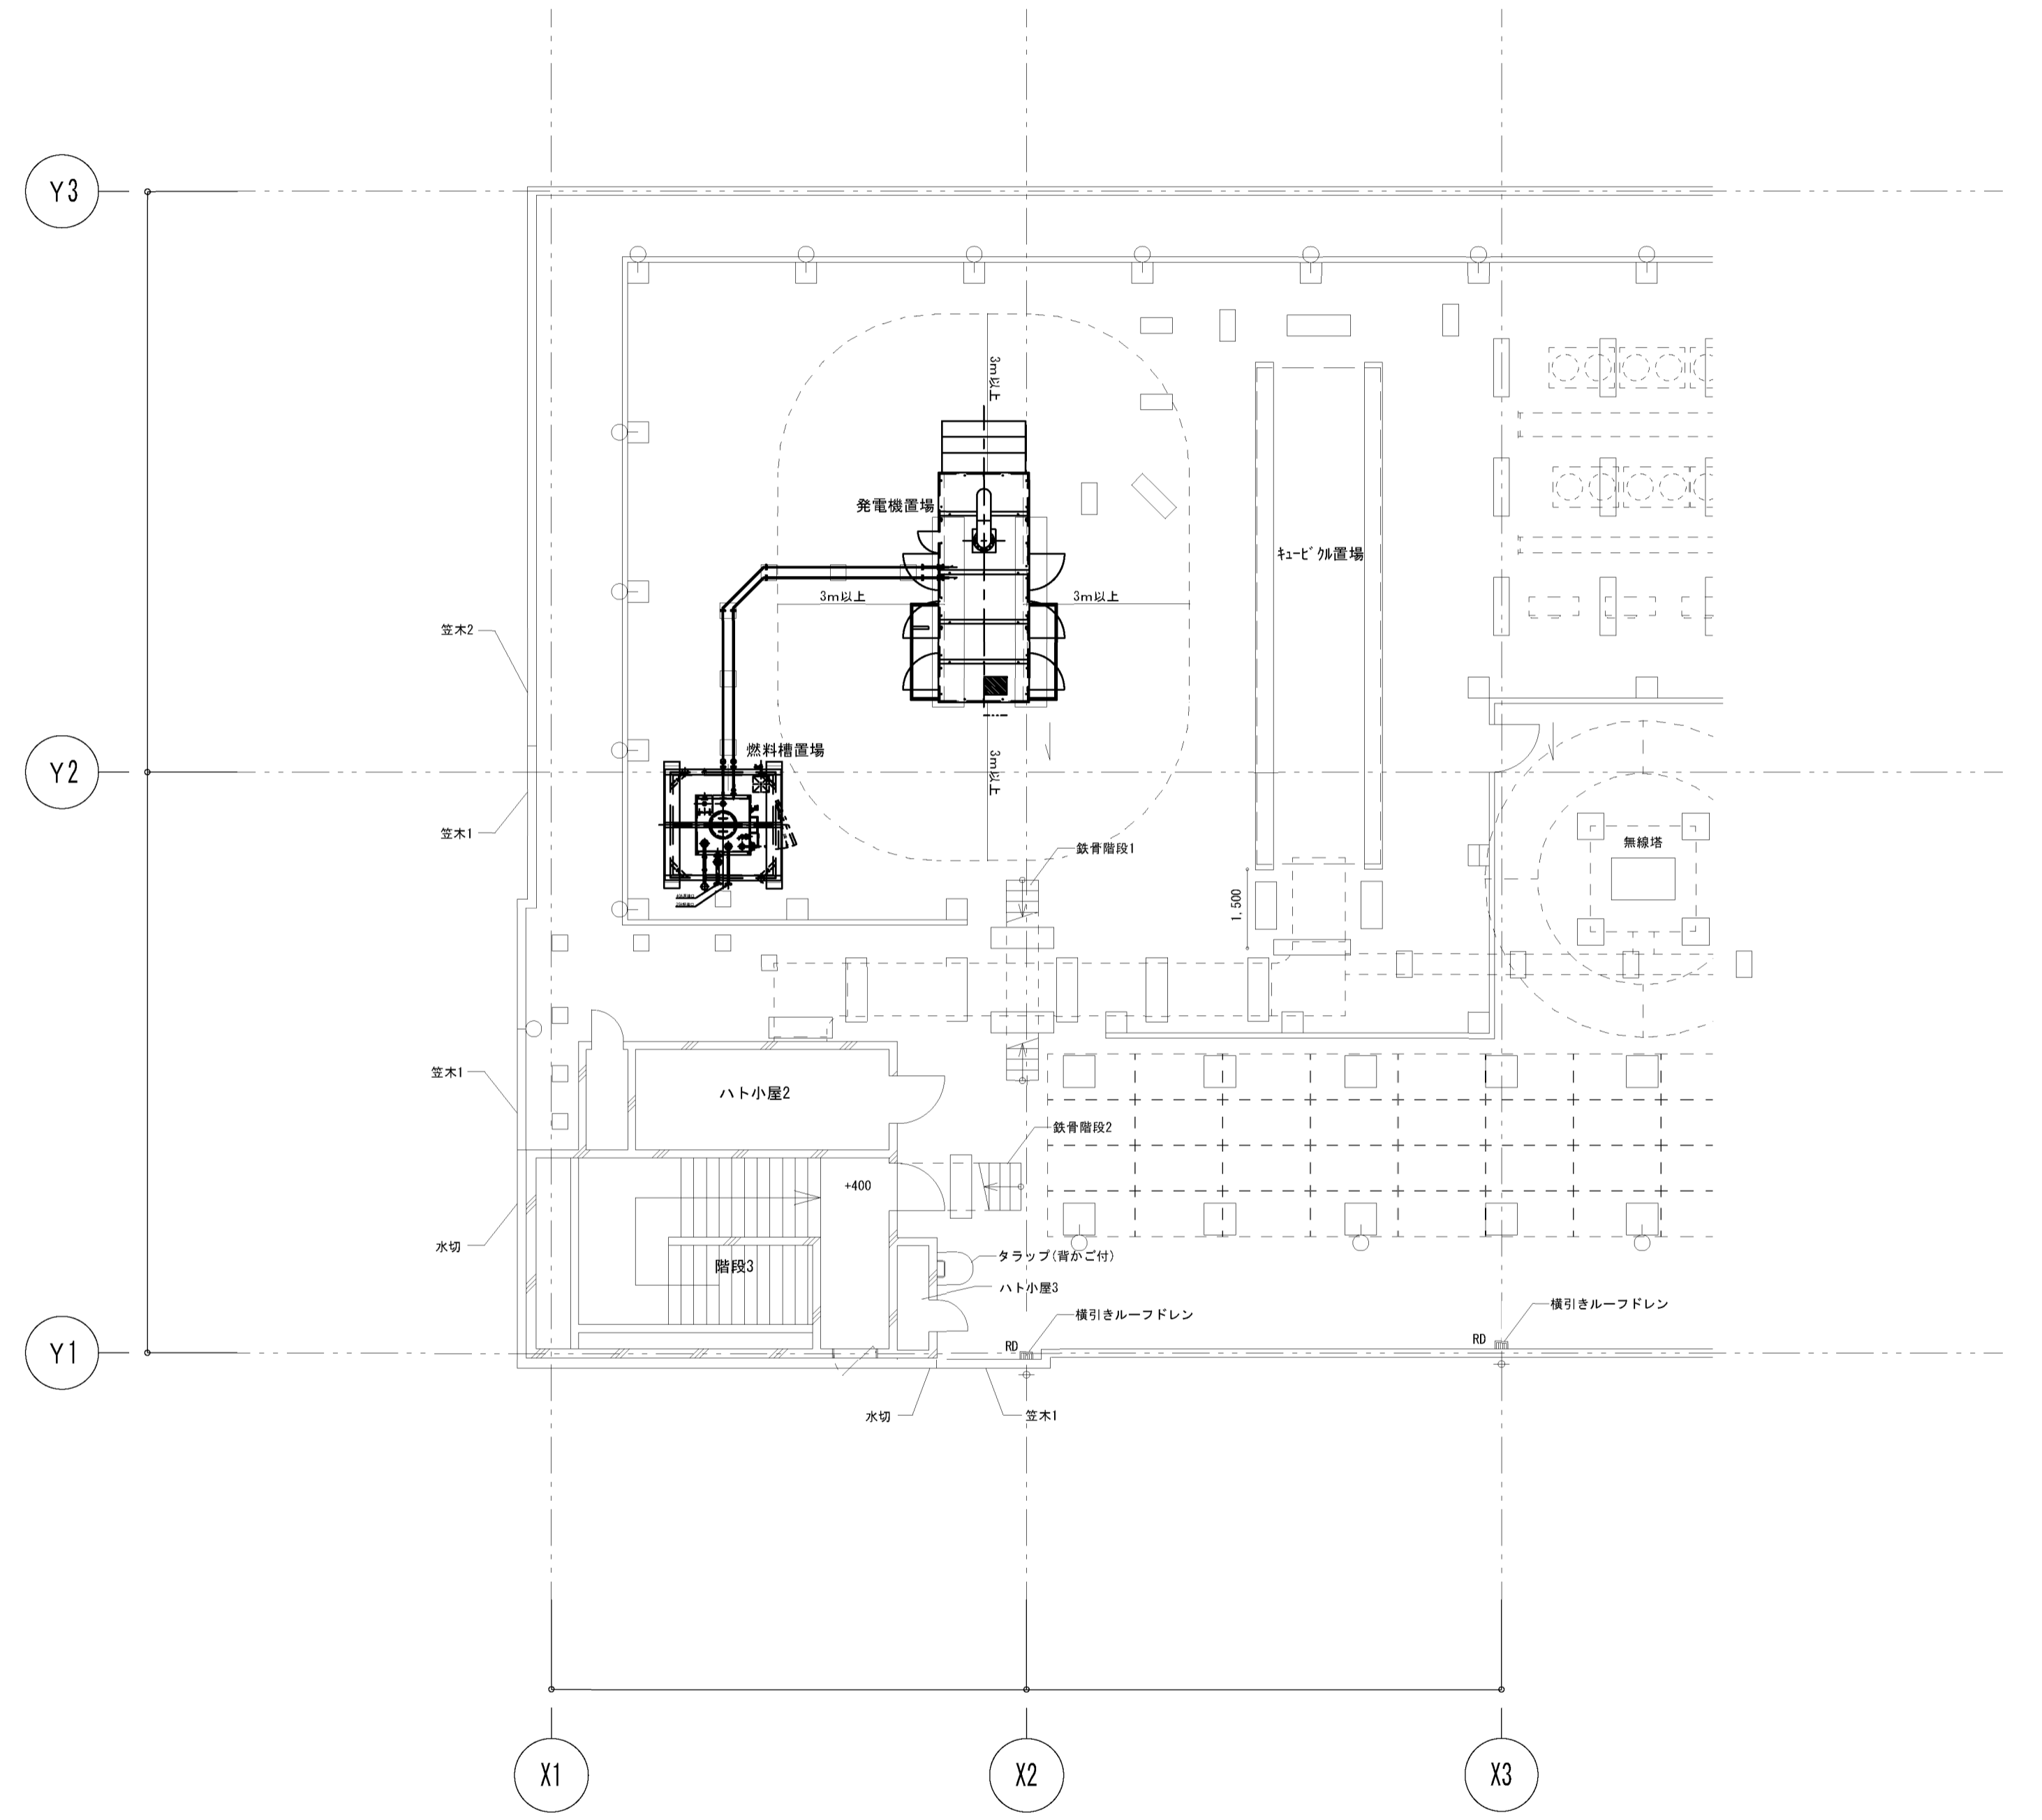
Y3
3m以上
発電機置場
キュービクル置場
3m以上
3m以上
笠木2
Y2
燃料槽置場
3m以上
無線塔
笠木1
鉄骨階段1
1.500
笠木1
ハト小屋2
鉄骨階段2
+400
水切
階段3
タラップ(背かご付)
ハト小屋3
横引きルーフドレン
横引きルーフドレン
Y1
RD
RD
水切
笠木1
X1
X2
X3